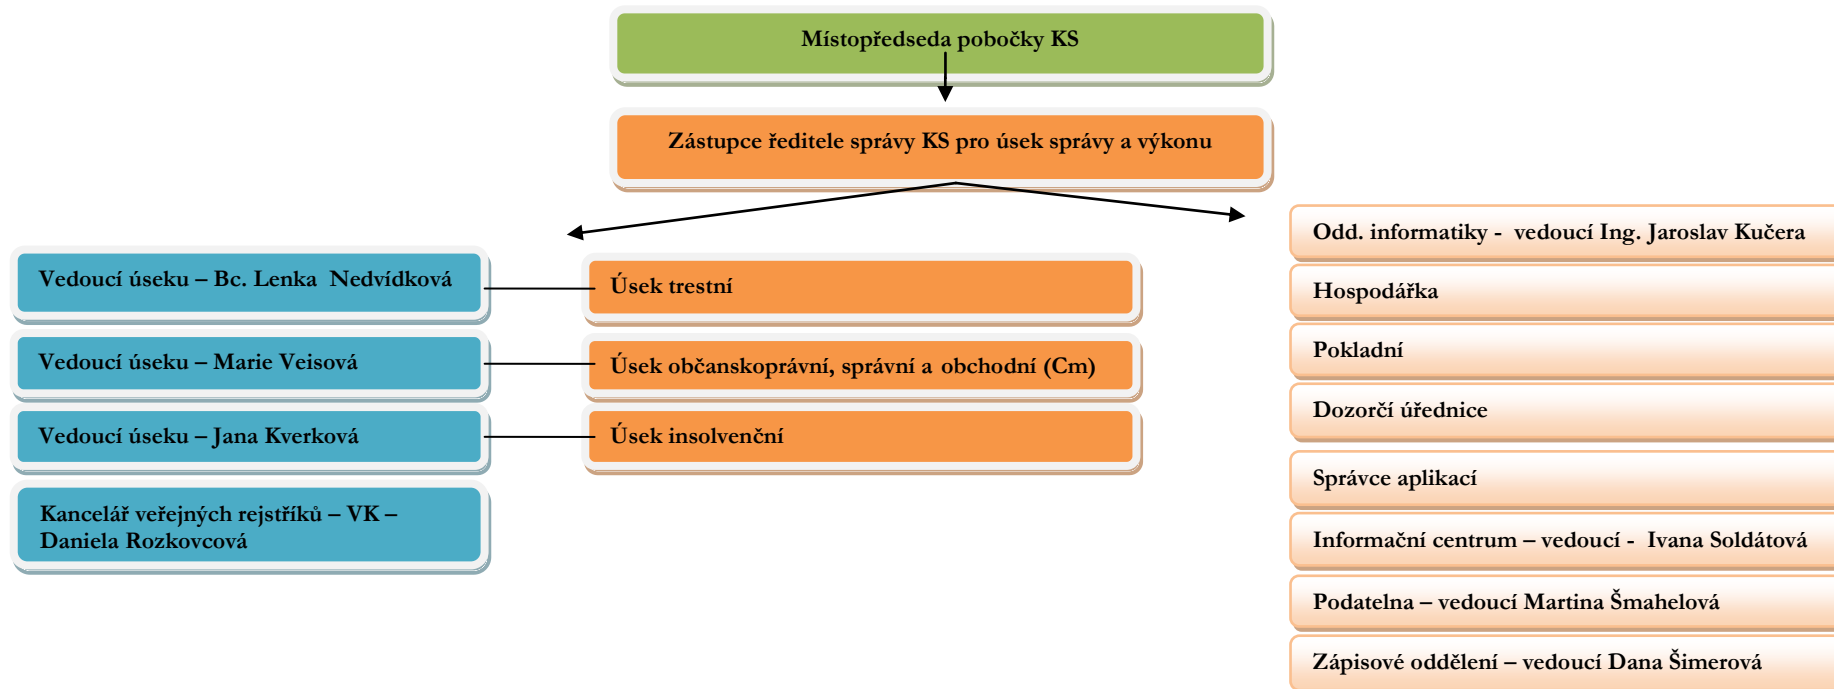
Místopředseda pobočky KS

Zástupce ředitele správy KS pro úsek správy a výkonu

Vedoucí úseku – Bc. Lenka Nedvídková

Úsek trestní

Vedoucí úseku – Marie Veisová

Úsek občanskoprávní, správní a obchodní (Cm)

Vedoucí úseku – Jana Kverková

Úsek insolvenční

Kancelář veřejných rejstříků – VK – Daniela Rozkovcová

Odd. informatiky - vedoucí Ing. Jaroslav Kučera

Hospodářka

Pokladní

Dozorčí úřednice

Správce aplikací

Informační centrum – vedoucí - Ivana Soldátová

Podatelna – vedoucí Martina Šmahelová

Zápisové oddělení – vedoucí Dana Šimerová